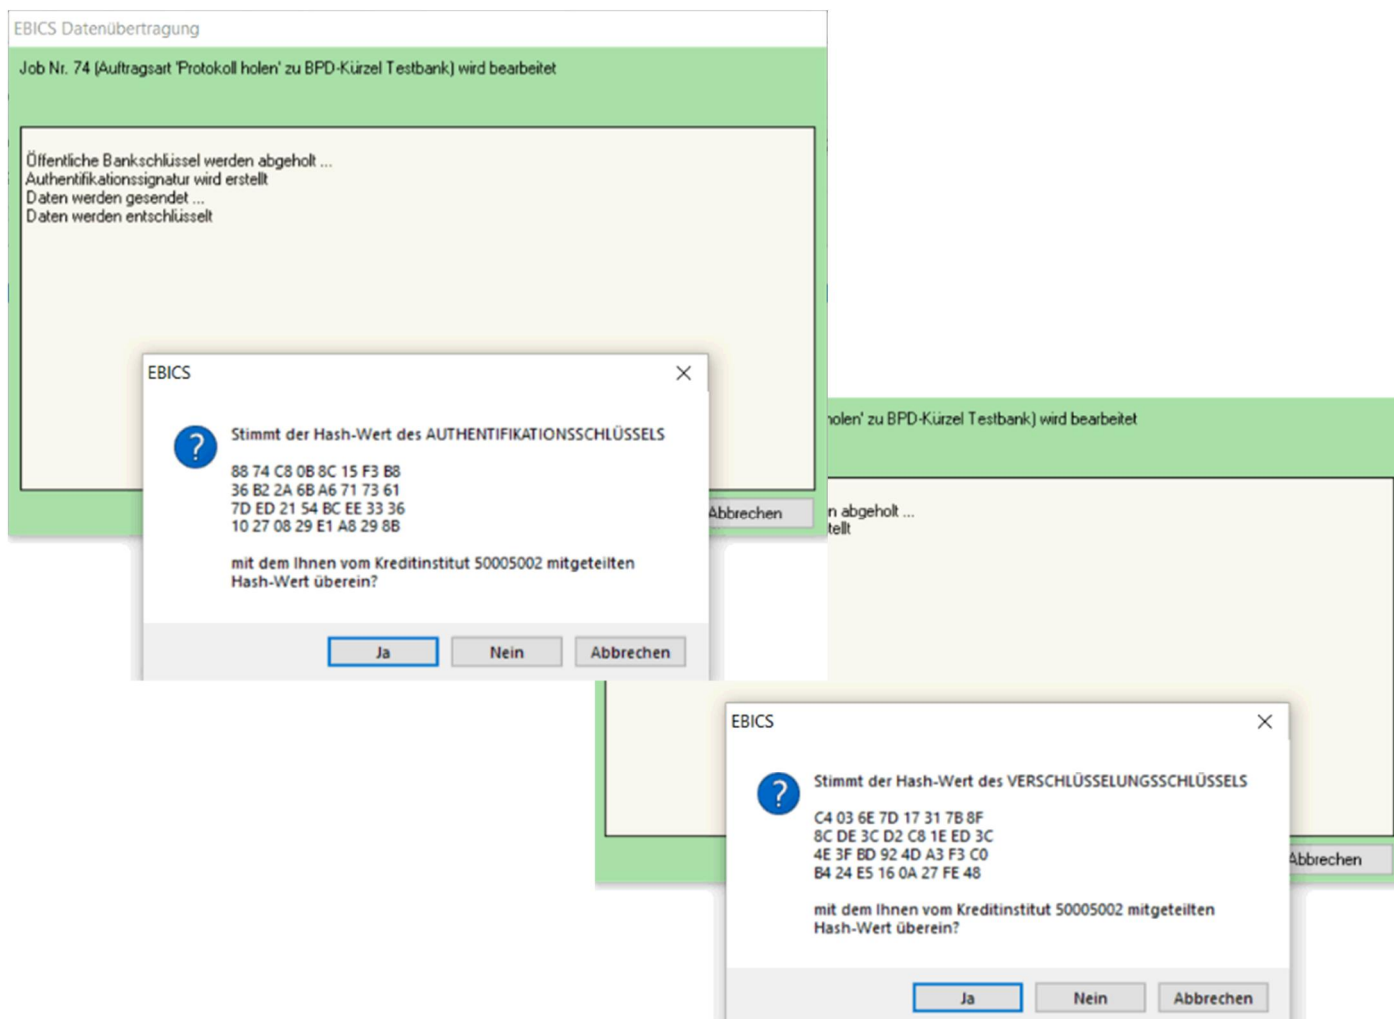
EBICS Datenübertragung

Job Nr. 74 (Auftragsart 'Protokoll holen' zu BPD-Kürzel Testbank) wird bearbeitet

Öffentliche Bankschlüssel werden abgeholt ...
Authentifikationssignatur wird erstellt
Daten werden gesendet ...
Daten werden entschlüsselt

Abbrechen

EBICS

Stimmt der Hash-Wert des AUTHENTIFIKATIONSSCHLÜSSELS

88 74 C8 0B 8C 15 F3 B8
36 B2 2A 6B A6 71 73 61
7D ED 21 54 BC EE 33 36
10 27 08 29 E1 A8 29 8B

mit dem Ihnen vom Kreditinstitut 50005002 mitgeteilten Hash-Wert überein?

Ja | Nein | Abbrechen

holen' zu BPD-Kürzel Testbank) wird bearbeitet

n abgeholt ...
tellt

Abbrechen

EBICS

Stimmt der Hash-Wert des VERSCHLÜSSELUNGSSCHLÜSSELS

C4 03 6E 7D 17 31 7B 8F
8C DE 3C D2 C8 1E ED 3C
4E 3F BD 92 4D A3 F3 C0
B4 24 E5 16 0A 27 FE 48

mit dem Ihnen vom Kreditinstitut 50005002 mitgeteilten Hash-Wert überein?

Ja | Nein | Abbrechen